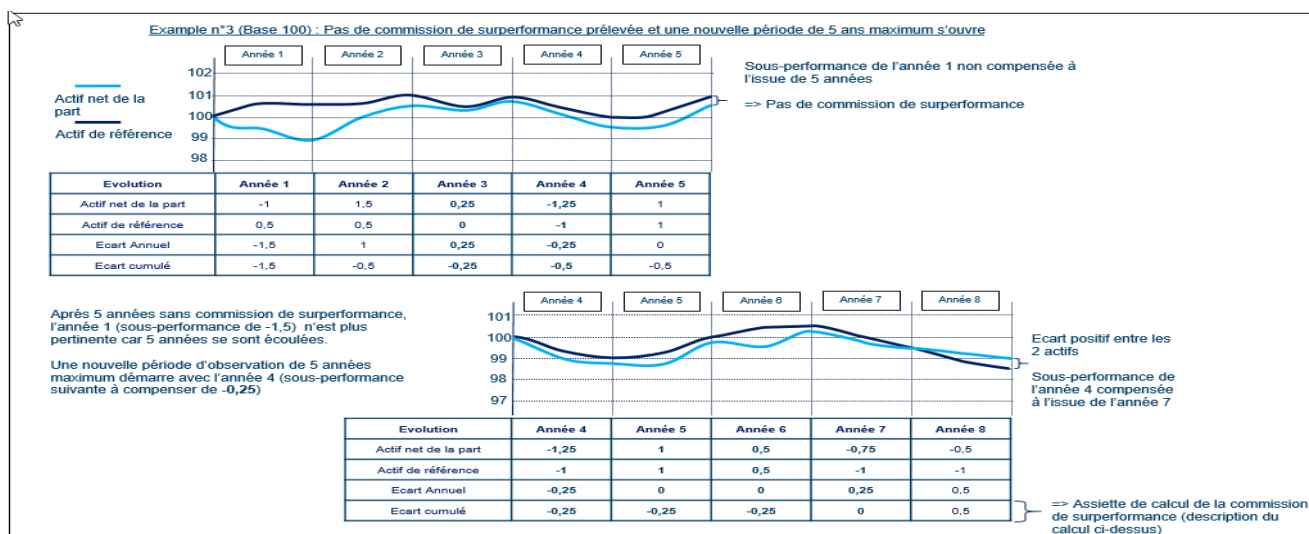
Example n°3 (Base 100) : Pas de commission de surperformance prélevée et une nouvelle période de 5 ans maximum s'ouvre

Année 1 Année 2 Année 3 Année 4 Année 5

102
101
100
99
98

Actif net de la part
Actif de référence

Sous-performance de l'année 1 non compensée à l'issue de 5 années

=> Pas de commission de surperformance

| Evolution | Année 1 | Année 2 | Année 3 | Année 4 | Année 5 |
|---|---|---|---|---|---|
| Actif net de la part | -1 | 1,5 | 0,25 | -1,25 | 1 |
| Actif de référence | 0,5 | 0,5 | 0 | -1 | 1 |
| Ecart Annuel | -1,5 | 1 | 0,25 | -0,25 | 0 |
| Ecart cumulé | -1,5 | -0,5 | -0,25 | -0,5 | -0,5 |

Après 5 années sans commission de surperformance, l'année 1 (sous-performance de -1,5) n'est plus pertinente car 5 années se sont écoulées.

Une nouvelle période d'observation de 5 années maximum démarre avec l'année 4 (sous-performance suivante à compenser de -0,25)

Année 4 Année 5 Année 6 Année 7 Année 8

101
100
99
98
97

Ecart positif entre les 2 actifs

Sous-performance de l'année 4 compensée à l'issue de l'année 7

| Evolution | Année 4 | Année 5 | Année 6 | Année 7 | Année 8 |
|---|---|---|---|---|---|
| Actif net de la part | -1,25 | 1 | 0,5 | -0,75 | -0,5 |
| Actif de référence | -1 | 1 | 0,5 | -1 | -1 |
| Ecart Annuel | -0,25 | 0 | 0 | 0,25 | 0,5 |
| Ecart cumulé | -0,25 | -0,25 | -0,25 | 0 | 0,5 |

=> Assiette de calcul de la commission de surperformance (description du calcul ci-dessus)